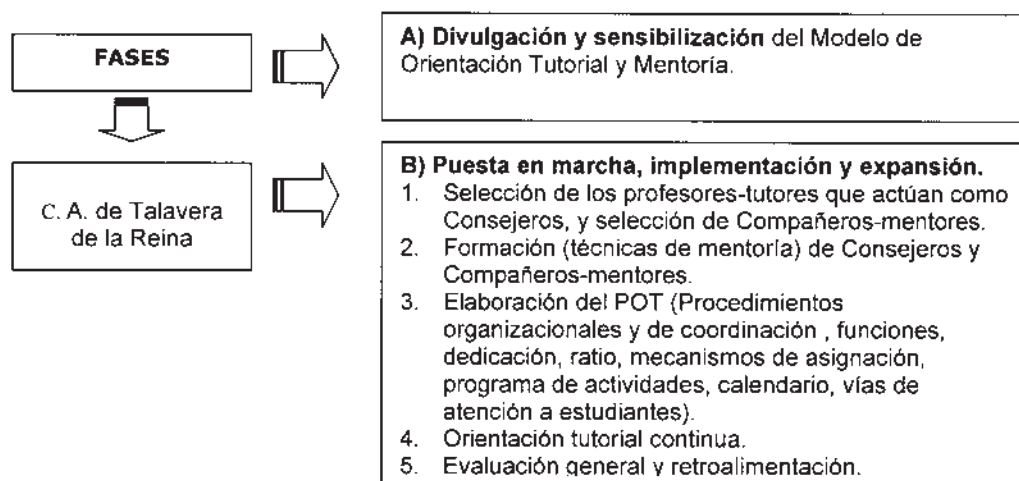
FASES

C. A. de Talavera de la Reina

**A) Divulgación y sensibilización** del Modelo de Orientación Tutorial y Mentoría.

**B) Puesta en marcha, implementación y expansión.**
1. Selección de los profesores-tutores que actúan como Consejeros, y selección de Compañeros-mentores.
2. Formación (técnicas de mentoría) de Consejeros y Compañeros-mentores.
3. Elaboración del POT (Procedimientos organizacionales y de coordinación , funciones, dedicación, ratio, mecanismos de asignación, programa de actividades, calendario, vías de atención a estudiantes).
4. Orientación tutorial continua.
5. Evaluación general y retroalimentación.